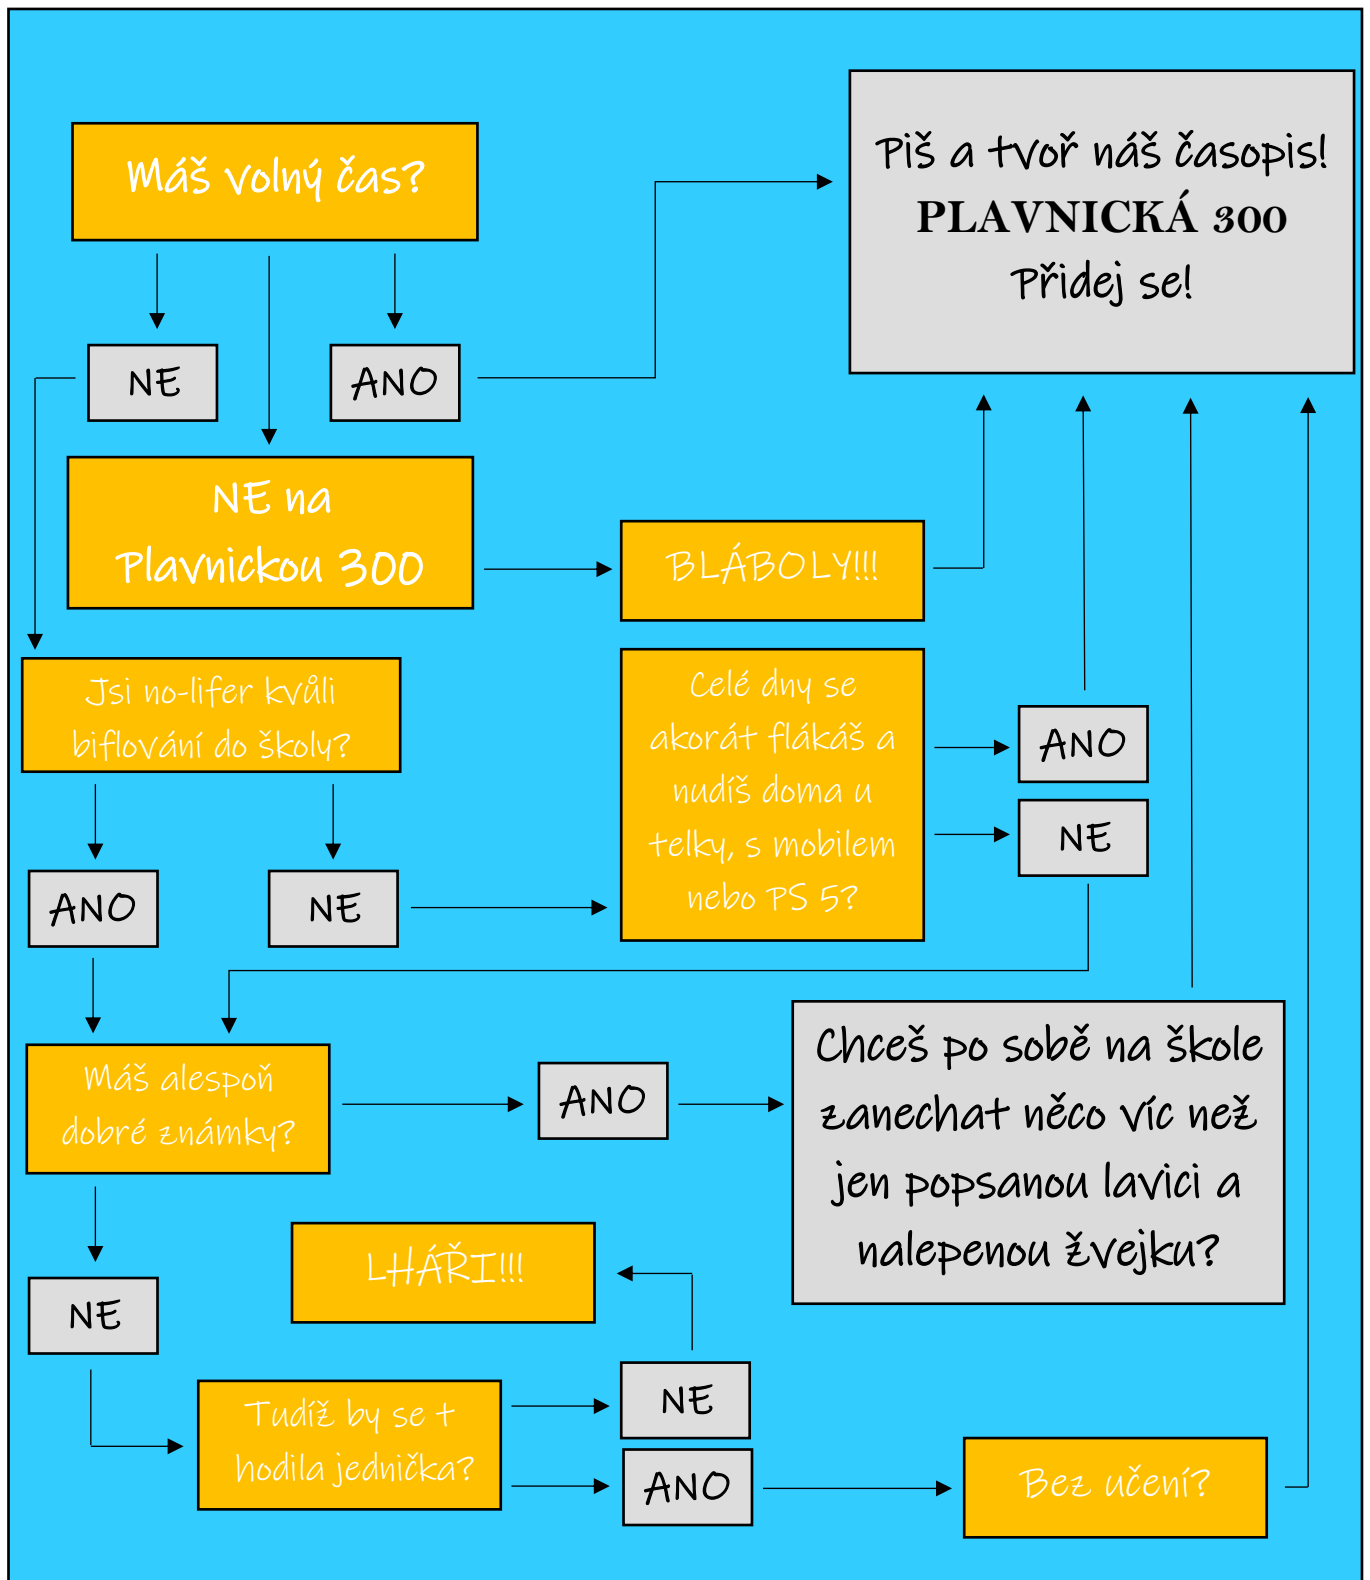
Máš volný čas?

NE

ANO

Piš a tvoř náš časopis!
PLAVNICKÁ 300
Přidej se!

NE na Plavnickou 300

BLÁBOLY!!!

Jsi no-lifer kvůli biflování do školy?

Celé dny se akorát flákáš a nudíš doma u telky, s mobilem nebo PS 5?

ANO

NE

ANO

NE

Máš alespoň dobré známky?

ANO

Chceš po sobě na škole zanechat něco víc než jen popsanou lavici a nalepenou žvejku?

LHÁŘI!!!

NE

NE

Tudíž by se t hodila jednička?

ANO

Bez učení?